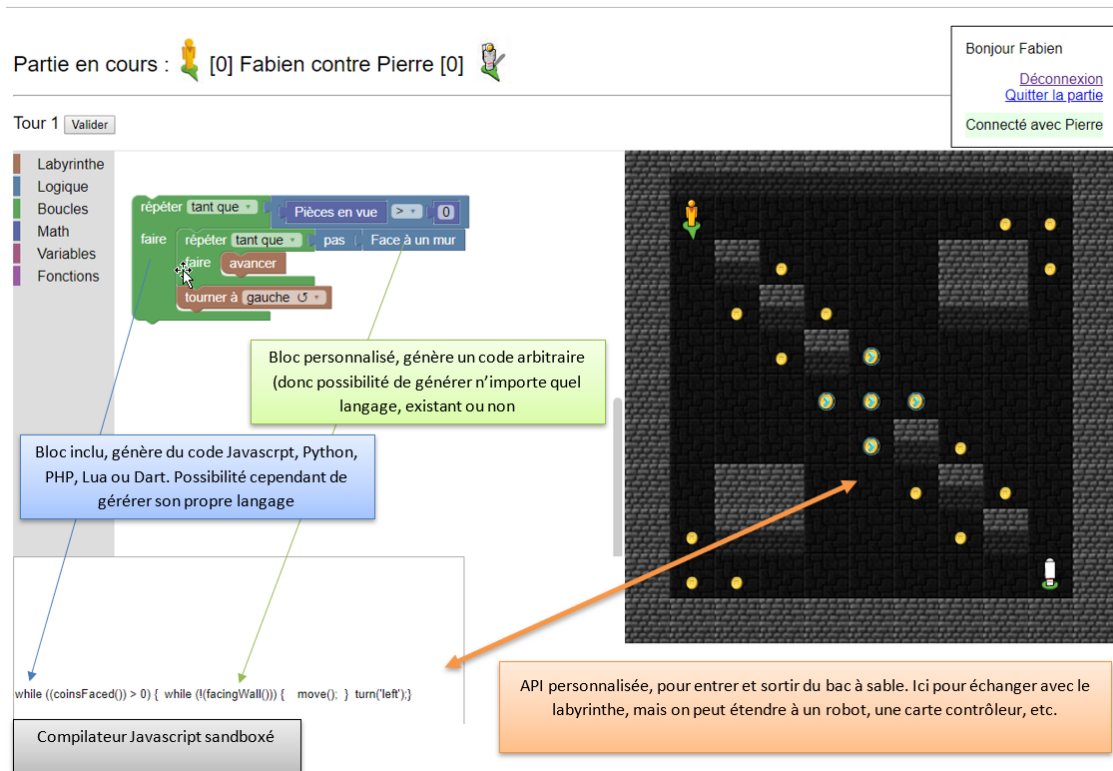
Partie en cours : [0] Fabien contre Pierre [0]

Bonjour Fabien

Déconnexion
Quitter la partie

Connecté avec Pierre

Tour 1 Valider

Labyrinthe
Logique
Boucles
Math
Variables
Fonctions

répéter tant que Pièces en vue > 0
faire répéter tant que pas Face à un mur
faire avancer
tourner à gauche ↺

Bloc personnalisé, génère un code arbitraire (donc possibilité de générer n'importe quel langage, existant ou non

Bloc inclu, génère du code Javascrpt, Python, PHP, Lua ou Dart. Possibilité cependant de gérérer son propre langage

while ((coinsFaced()) > 0) { while (!(facingWall())) { move(); } turn('left');}

Compilateur Javascript sandboxé

API personnalisée, pour entrer et sortir du bac à sable. Ici pour échanger avec le labyrinthe, mais on peut étendre à un robot, une carte contrôleur, etc.